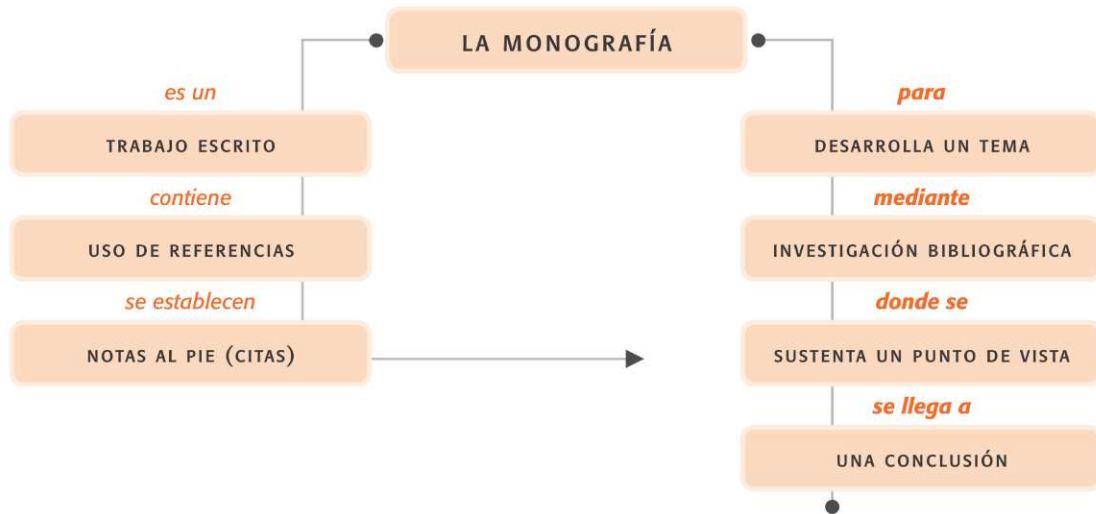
LA MONOGRAFÍA

es un

TRABAJO ESCRITO

contiene

USO DE REFERENCIAS

se establecen

NOTAS AL PIE (CITAS)

para

DESARROLLA UN TEMA

mediante

INVESTIGACIÓN BIBLIOGRÁFICA

donde se

SUSTENTA UN PUNTO DE VISTA

se llega a

UNA CONCLUSIÓN